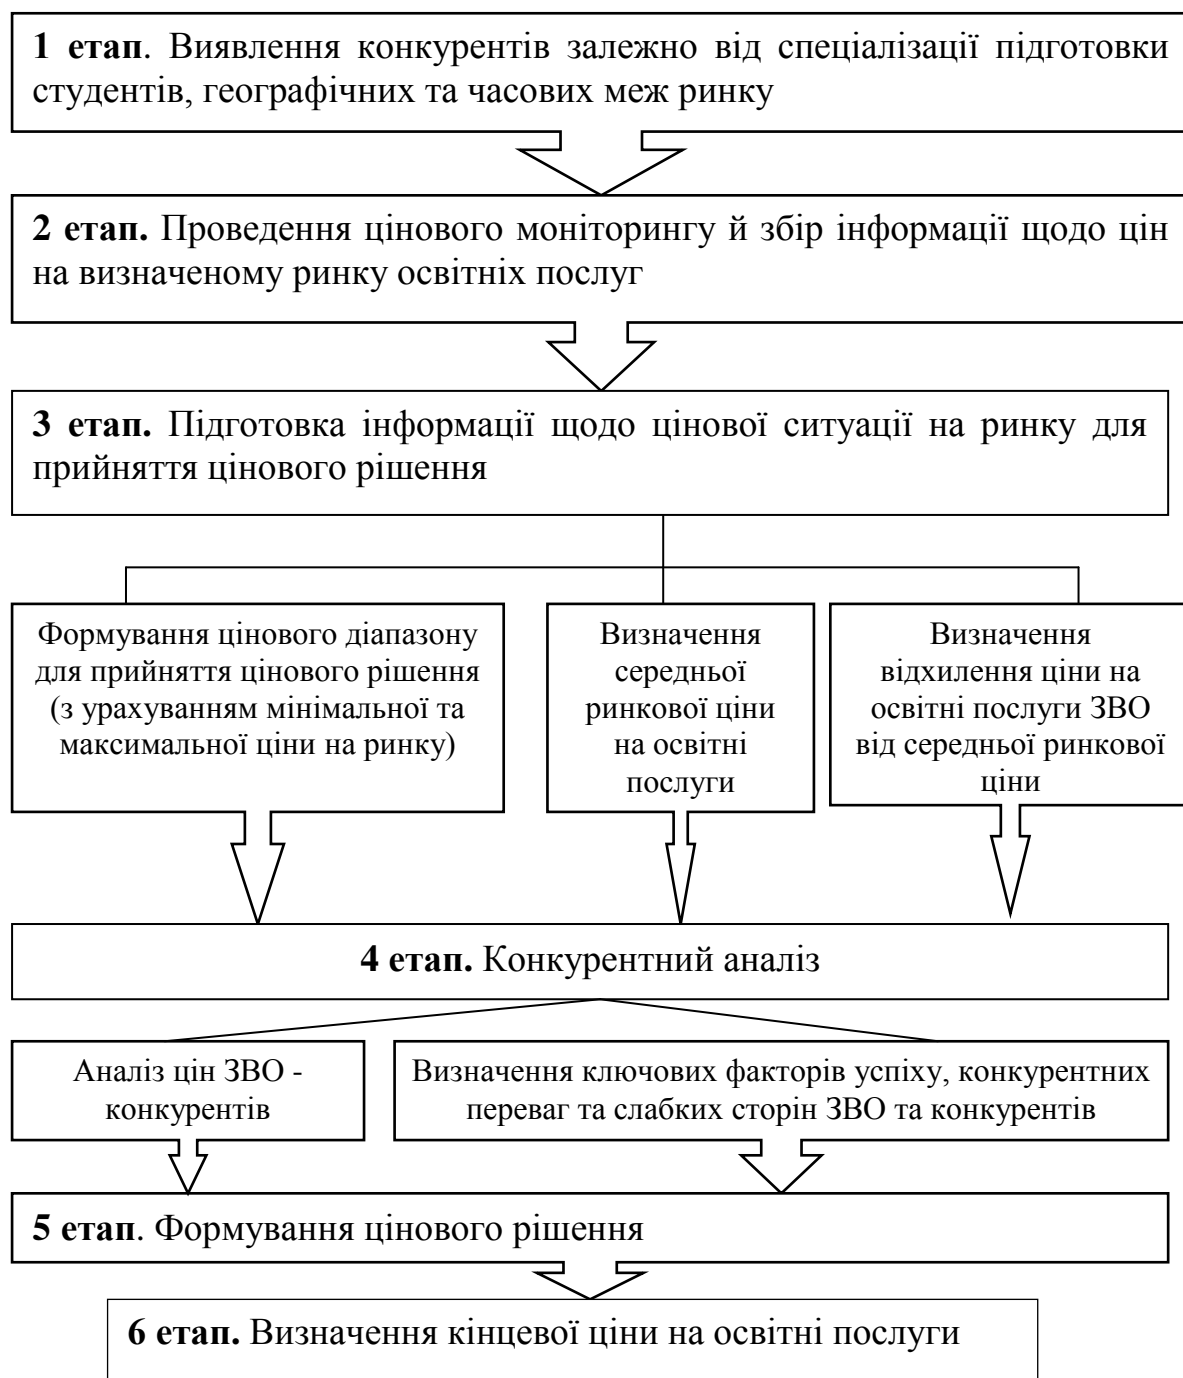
**1 етап**. Виявлення конкурентів залежно від спеціалізації підготовки студентів, географічних та часових меж ринку

**2 етап.** Проведення цінового моніторингу й збір інформації щодо цін на визначеному ринку освітніх послуг

**3 етап.** Підготовка інформації щодо цінової ситуації на ринку для прийняття цінового рішення

Формування цінового діапазону для прийняття цінового рішення (з урахуванням мінімальної та максимальної ціни на ринку)

Визначення середньої ринкової ціни на освітні послуги

Визначення відхилення ціни на освітні послуги ЗВО від середньої ринкової ціни

**4 етап.** Конкурентний аналіз

Аналіз цін ЗВО - конкурентів

Визначення ключових факторів успіху, конкурентних переваг та слабких сторін ЗВО та конкурентів

**5 етап**. Формування цінового рішення

**6 етап.** Визначення кінцевої ціни на освітні послуги